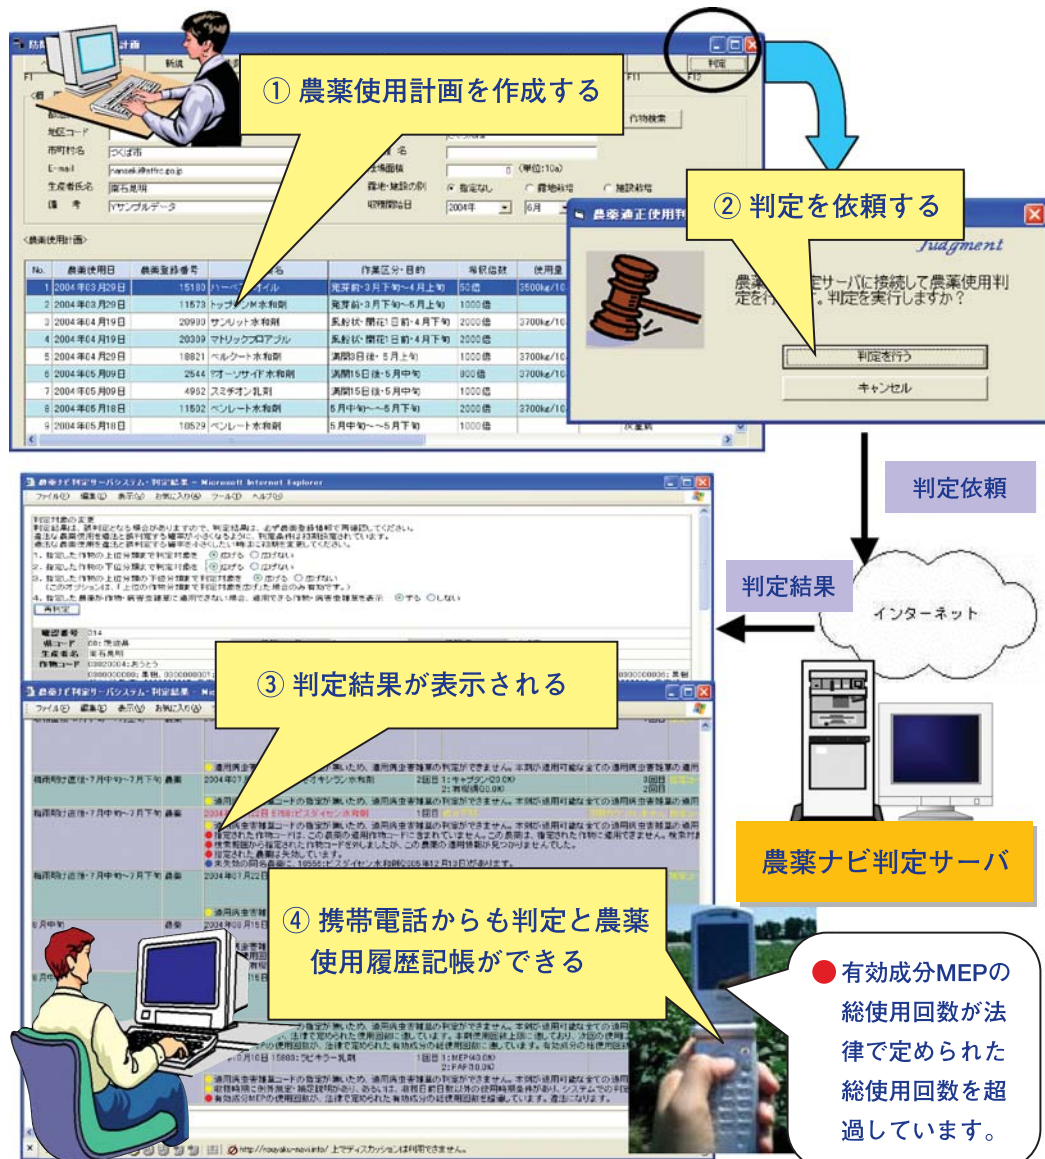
① 農薬使用計画を作成する

② 判定を依頼する

判定依頼

判定結果

インターネット

③ 判定結果が表示される

④ 携帯電話からも判定と農薬使用履歴記帳ができる

農薬ナビ判定サーバ

● 有効成分MEPの総使用回数が法律で定められた総使用回数を超過しています。

判定

作物検索

地区コード
市町村名 つくば市
E-mail
生産者氏名 南石晃明
備 考 Yサンプルデータ

露地・施設の別 ◉ 指定なし ○ 露地栽培 ○ 施設栽培
収穫開始日 2004年 6月

<農薬使用計画>

| No. | 農薬使用日 | 農薬登録番号 | 名 | 作業区分・目的 | 希釈倍数 | 使用量 |
|---|---|---|---|---|---|---|
| 1 | 2004年03月29日 | 15180 | ハーベストオイル | 発芽前・3月下旬〜4月上旬 | 50倍 | 3500kg/10 |
| 2 | 2004年03月29日 | 11573 | トップジンM水和剤 | 発芽前・3月下旬〜5月上旬 | 1000倍 | |
| 3 | 2004年04月19日 | 20999 | サンリット水和剤 | 展葉期・開花1日前・4月下旬 | 2000倍 | 3700kg/10 |
| 4 | 2004年04月19日 | 20309 | マトリックフロアブル | 展葉期・開花1日前・4月下旬 | 2000倍 | |
| 5 | 2004年04月29日 | 18821 | ベルクート水和剤 | 満開3日後・5月上旬 | 1000倍 | 3700kg/10 |
| 6 | 2004年05月09日 | 2544 | マオーソサイド水和剤 | 満開15日後・5月中旬 | 800倍 | 3700kg/10 |
| 7 | 2004年05月09日 | 4952 | スミチオン乳剤 | 満開15日後・5月中旬 | 1000倍 | |
| 8 | 2004年05月18日 | 11592 | ベンレート水和剤 | 5月中旬〜〜5月下旬 | 2000倍 | 3700kg/10 |
| 9 | 2004年05月18日 | 18529 | ベンレート水和剤 | 5月中旬〜〜5月下旬 | 1000倍 | |

農薬適正使用判

Judgment

農薬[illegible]定サーバに接続して農薬使用判定を行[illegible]。判定を実行しますか？

判定を行う

キャンセル

農薬ナビ判定サーバシステム・判定結果 - Microsoft Internet Explorer

ファイル(F) 編集(E) 表示(V) お気に入り(A) ツール(T) ヘルプ(H)

再判定

登録番号 214
県コード 08:茨城県
生産者名 南石晃明
作物コード

http://nouyaku-navi.info/ 上でディスカッションは利用できません。